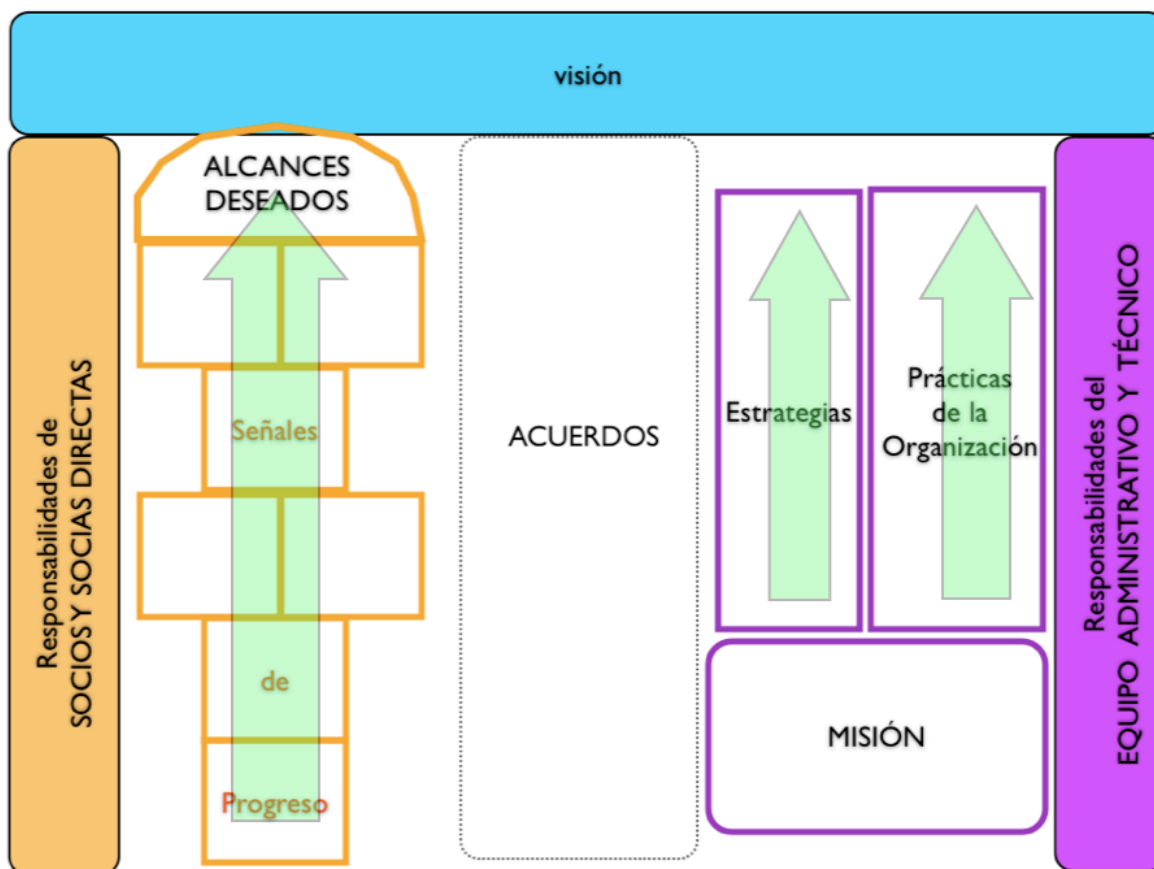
visión

Responsabilidades de
SOCIOS Y SOCIAS DIRECTAS

ALCANCES DESEADOS

Señales

de

Progreso

ACUERDOS

Estrategias

Prácticas de la Organización

MISIÓN

Responsabilidades del
EQUIPO ADMINISTRATIVO Y TÉCNICO